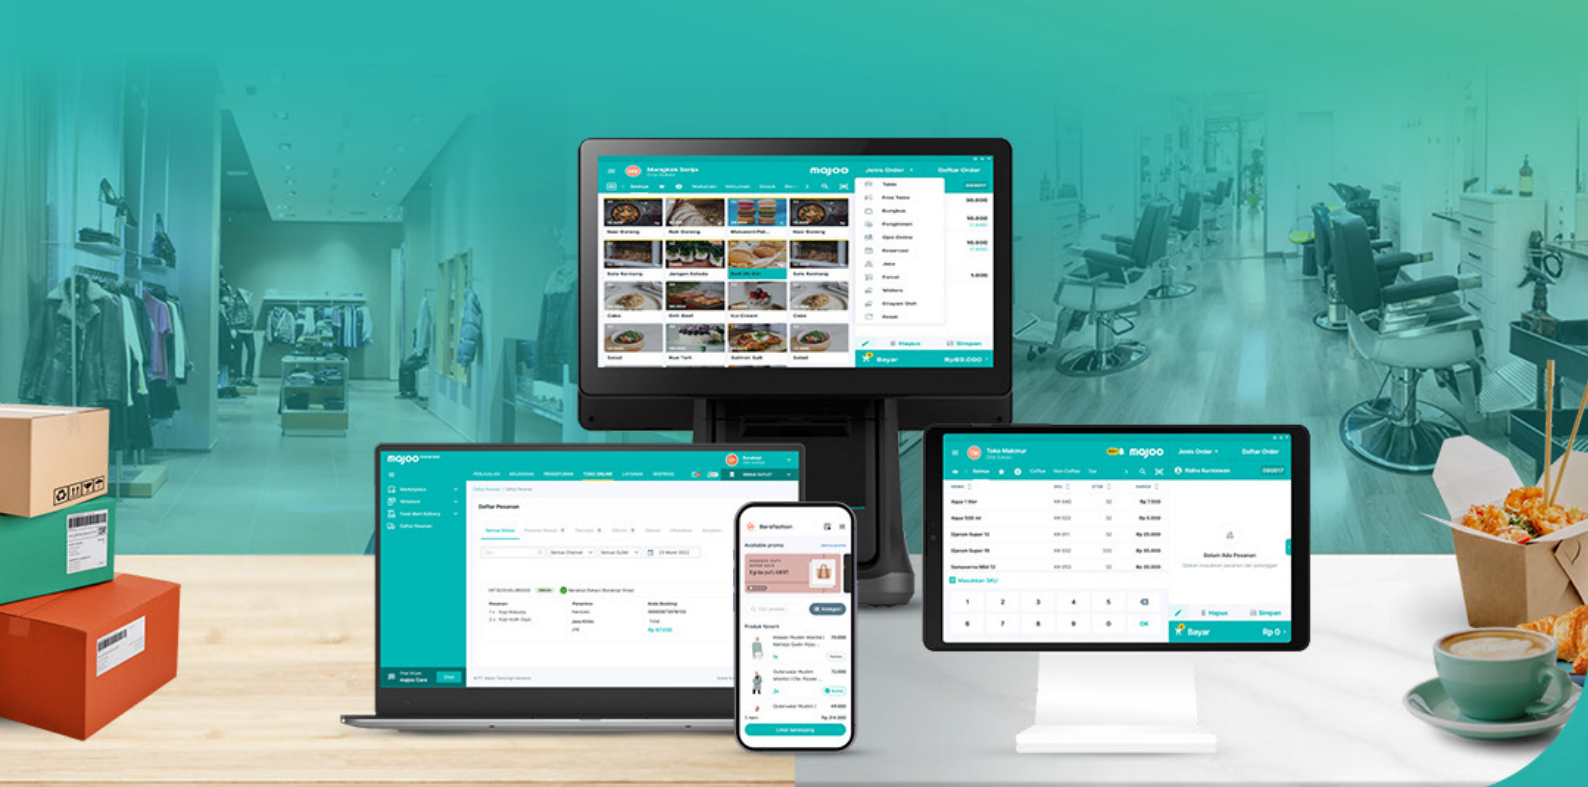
majoo

Jenis Order
Daftar Order

Semua

Table
Free Table
Bungkus
Pengiriman
Ojek Online
Reservasi
Jasa
Parsel
Waiters
Simpan Obat
Kecil

Nasi Goreng
Roti Goreng
Cake
Ice Cream
Salad

Hapus
Simpan
Bayar
Rp60.000

majoo

Daftar Pesanan

majoo

Bayar

Toko Makmur

Jenis Order
Daftar Order

1
2
3
4
5
6
7
8
9
0
OK

Hapus
Simpan
Bayar
Rp 0

Belum Ada Pesanan

Available promo
Produk favorit
Lihat keranjang